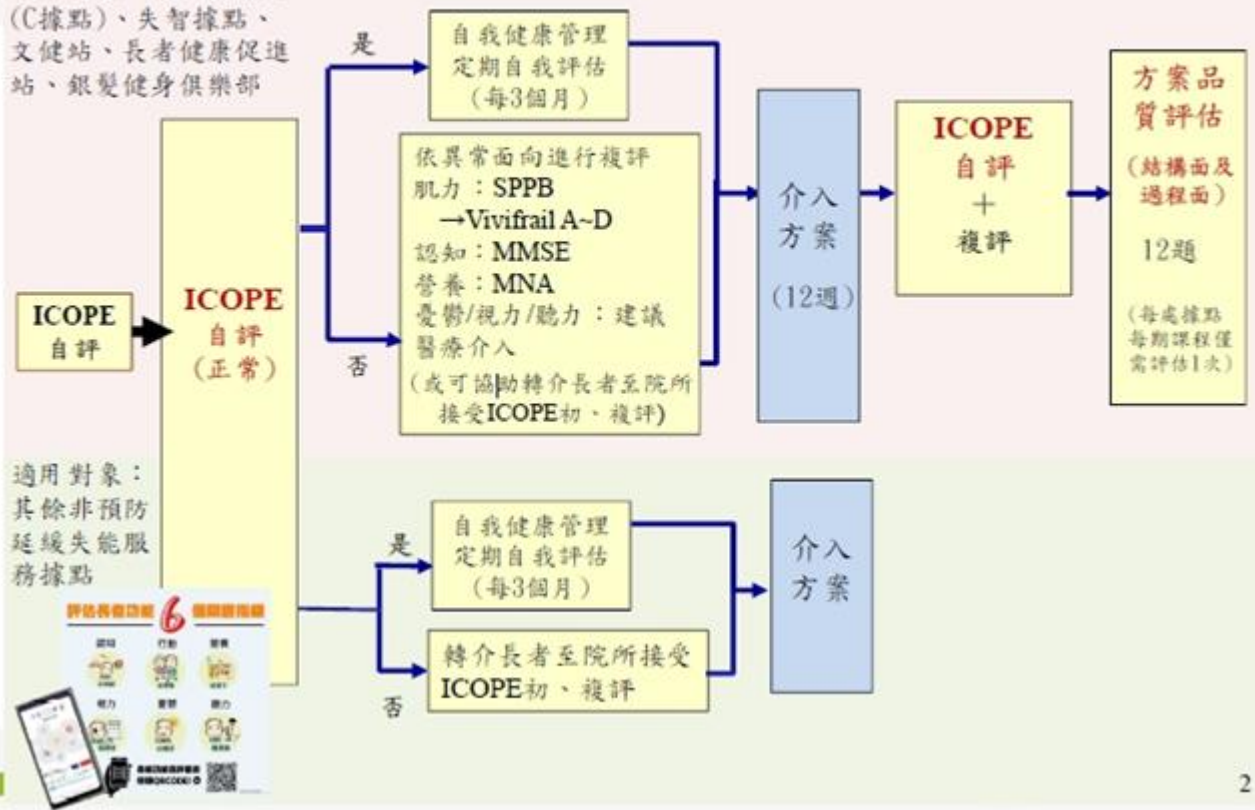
(C據點)、失智據點、文健站、長者健康促進站、銀髮健身俱樂部

ICOPE
自評

ICOPE
自評
(正常)

是

自我健康管理
定期自我評估
(每3個月)

否

依異常面向進行複評
肌力：SPPB
→Vivifrail A~D
認知：MMSE
營養：MNA
憂鬱/視力/聽力：建議醫療介入
(或可協助轉介長者至院所接受ICOPE初、複評)

介入
方案
(12週)

ICOPE
自評
+
複評

方案品質評估
(結構面及過程面)
12題
(每處據點每期課程僅需評估1次)

適用對象：
其餘非預防延緩失能服務據點

是

自我健康管理
定期自我評估
(每3個月)

否

轉介長者至院所接受
ICOPE初、複評

介入
方案

評估長者功能 6 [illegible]
認知 行動 營養
視力 憂鬱 聽力
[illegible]

2